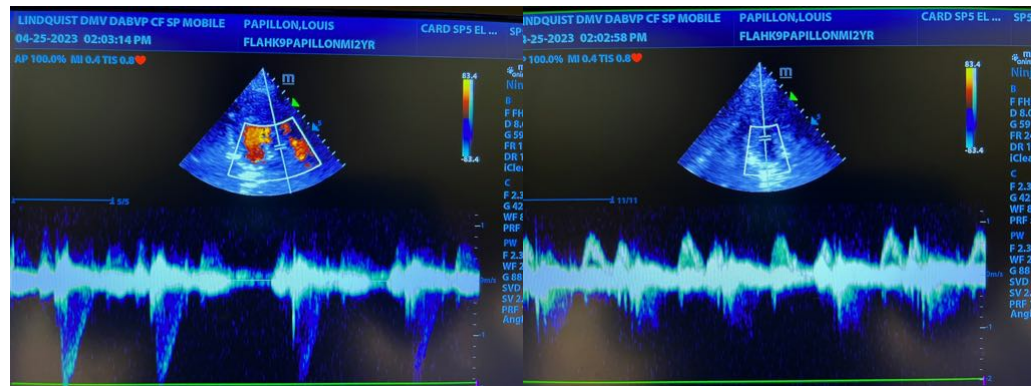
LINDQUIST DMV DABVP CF SP MOBILE
04-25-2023 02:03:14 PM
PAPILLON,LOUIS
FLAHK9PAPILLONMI2YR
CARD SP5 EL ...
AP 100.0% MI 0.4 TIS 0.8
m
83.4
-83.4
Nin
B
F FH
D 8.
G 59
FR 1
DR 1
iClea
C
F 2.3
G 42
WF
PRF
PW
F 2.3
WF 2
G 88
SVD
SV 2
PRF
Angl
S/S
m/s

INDQUIST DMV DABVP CF SP MOBILE
-25-2023 02:02:58 PM
PAPILLON,LOUIS
FLAHK9PAPILLONMI2YR
CARD SP5 EL ...
SP
100.0% MI 0.4 TIS 0.8
m
83.4
-83.4
Nin
B
F FH
D 8.0
G 59
FR 2
DR 1
iClea
C
F 2.3
G 42
WF 6
PRF
PW
F 2.3
WF 2
G 88
SVD
SV 2.
PRF
Angl
11/11
m/s